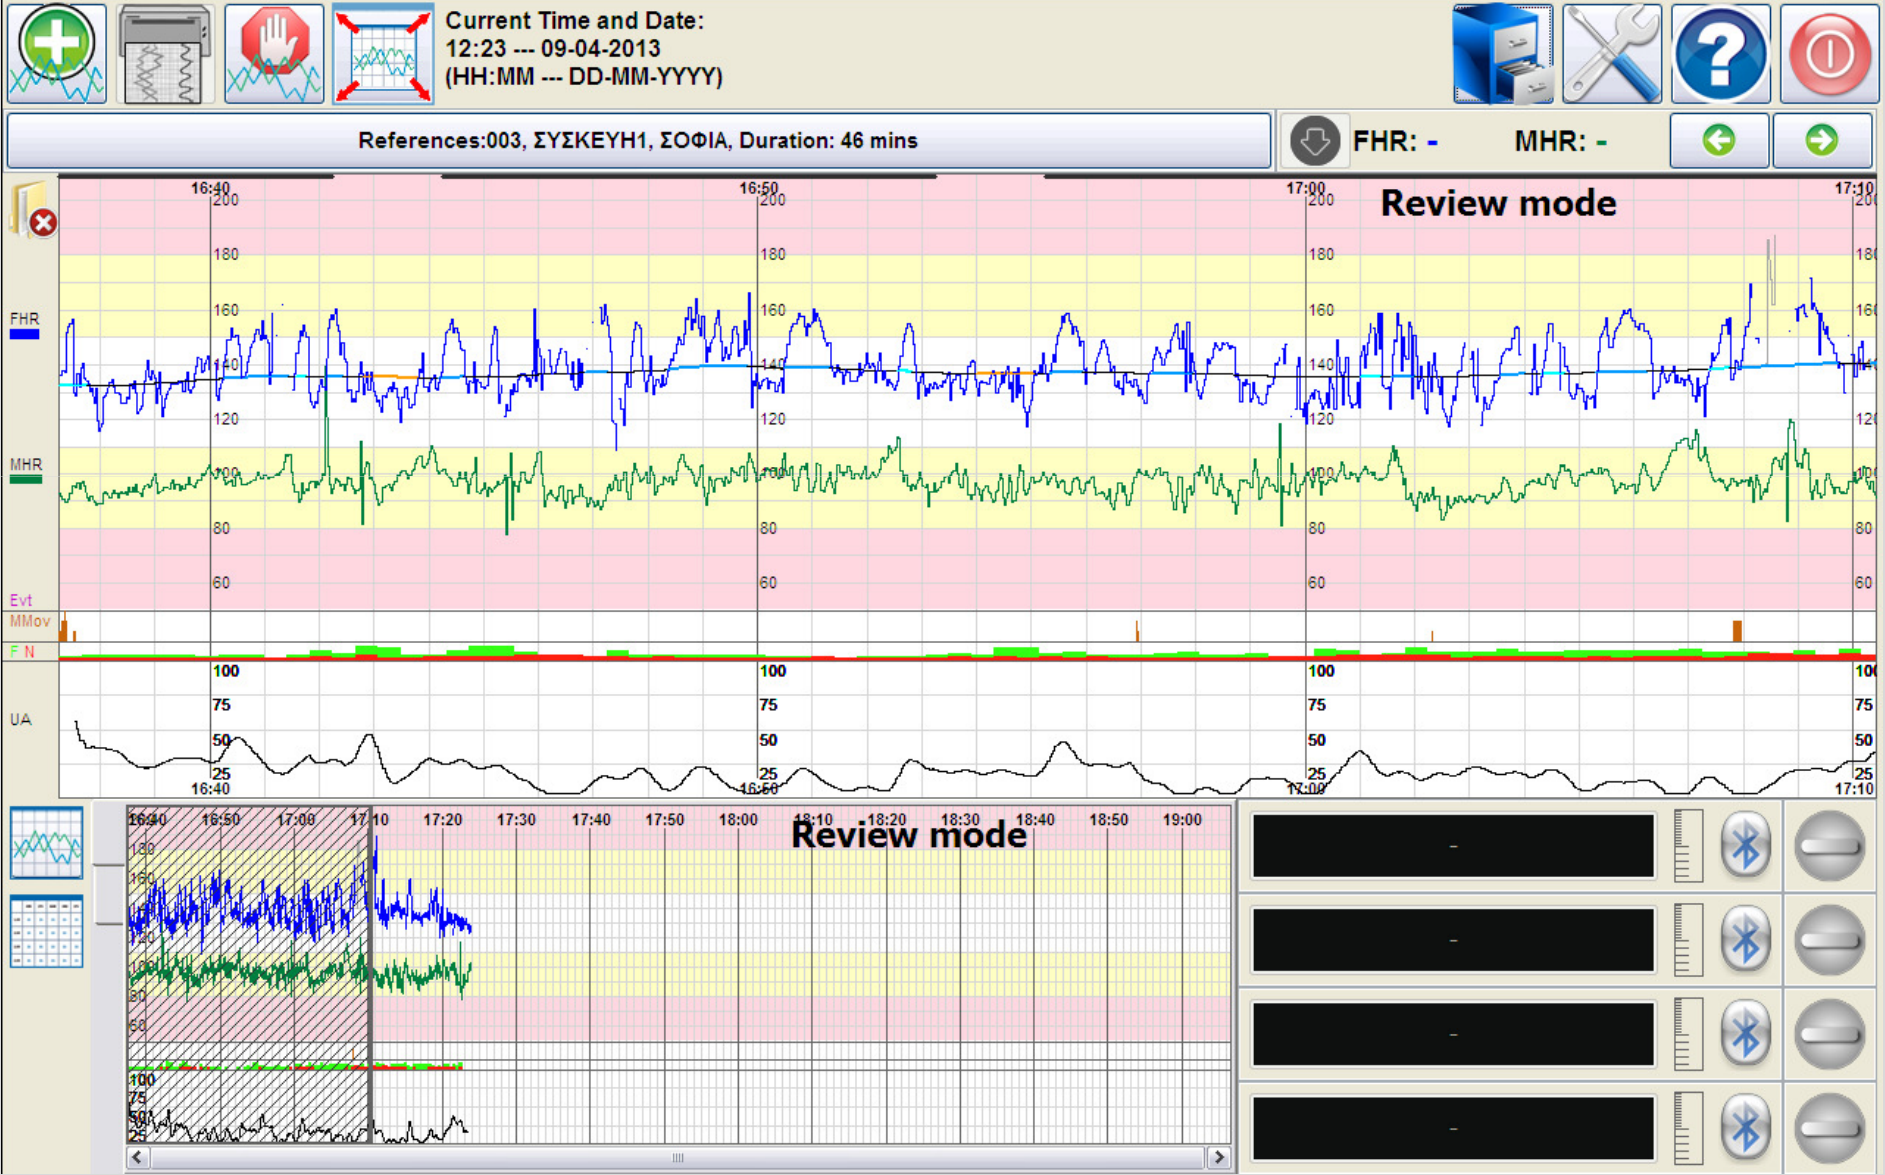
Current Time and Date:
12:23 --- 09-04-2013
(HH:MM --- DD-MM-YYYY)

References:003, ΣΥΣΚΕΥΗ1, ΣΟΦΙΑ, Duration: 46 mins

FHR: -

MHR: -

16:40
16:50
17:00
17:10

Review mode

200
180
160
140
120
100
80
60

FHR
MHR
Evt
MMov
F N
UA

100
75
50
25

16:40
16:50
17:00
17:10

16:40 16:50 17:00 17:10 17:20 17:30 17:40 17:50 18:00 18:10 18:20 18:30 18:40 18:50 19:00

Review mode

180
160
140
120
100
80
60

100
75
50
25

-
-
-
-